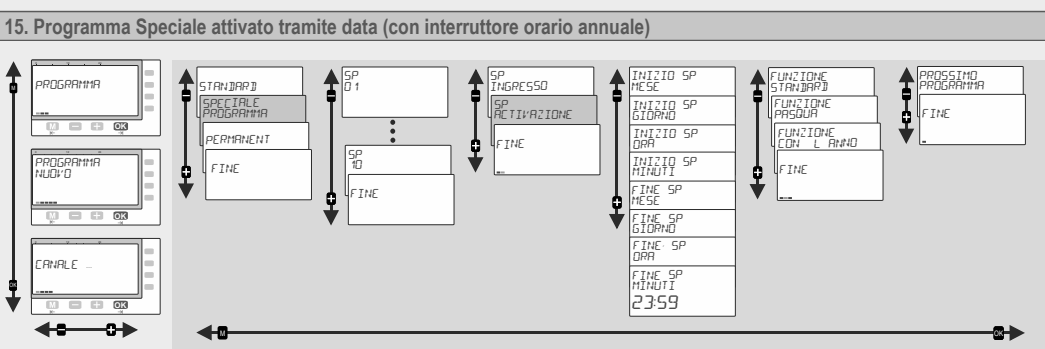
15. Programma Speciale attivato tramite data (con interruttore orario annuale)

M

PROGRAMMA

M − + OK

PROGRAMMA NUOVO

M − + OK

CANALE ...

M − + OK

OK

STANDARD

SPECIALE PROGRAMMA

PERMANENT

FINE

SP 01

SP 10

FINE

SP INGRESSO

SP ACTIVAZIONE

FINE

INIZIO SP MESE

INIZIO SP GIORNO

INIZIO SP ORA

INIZIO SP MINUTI

FINE SP MESE

FINE SP GIORNO

FINE SP ORA

FINE SP MINUTI

23:59

FUNZIONE STANDARD

FUNZIONE PASQUA

FUNZIONE CON L ANNO

FINE

PROSSIMO PROGRAMMA

FINE

M

OK